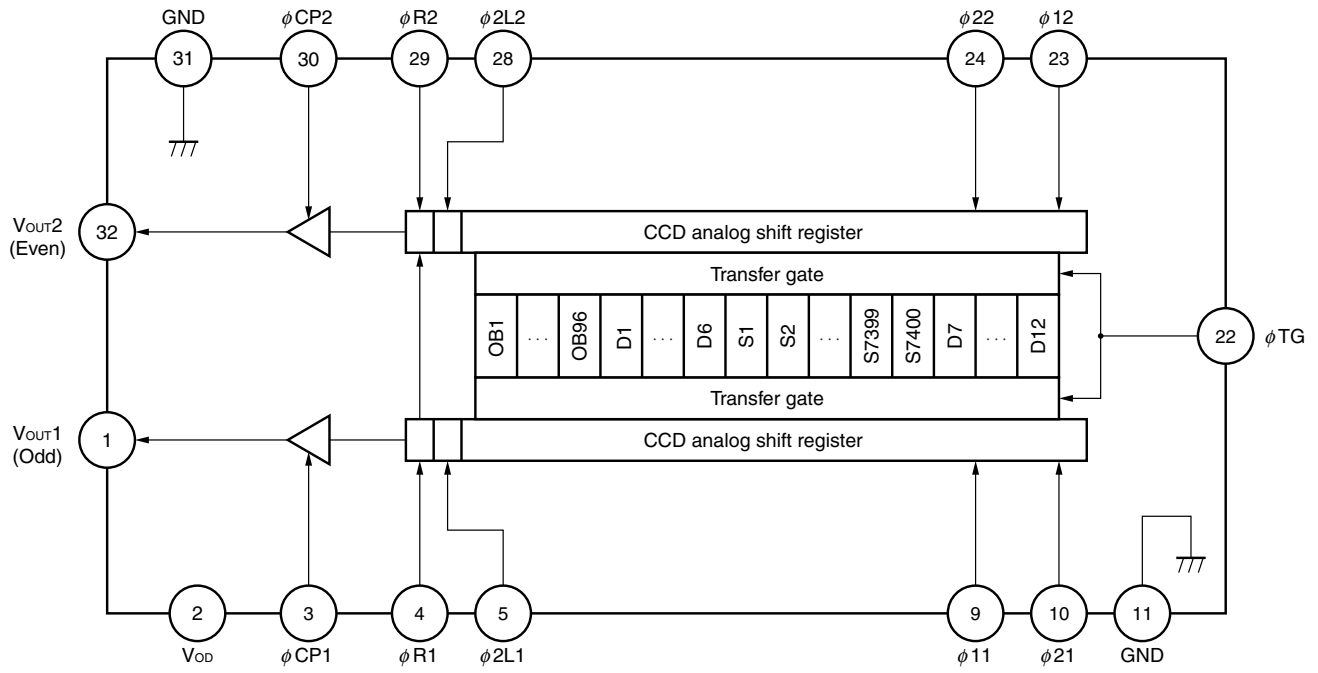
GND
31
$\phi$CP2
30
$\phi$R2
29
$\phi$2L2
28
$\phi$22
24
$\phi$12
23

V$_{OUT}$2 (Even)
32

CCD analog shift register

Transfer gate

| OB1 | ... | OB96 | D1 | ... | D6 | S1 | S2 | ... | S7399 | S7400 | D7 | ... | D12 |
|---|---|---|---|---|---|---|---|---|---|---|---|---|---|

Transfer gate

22
$\phi$TG

V$_{OUT}$1 (Odd)
1

CCD analog shift register

2
V$_{OD}$
3
$\phi$CP1
4
$\phi$R1
5
$\phi$2L1
9
$\phi$11
10
$\phi$21
11
GND